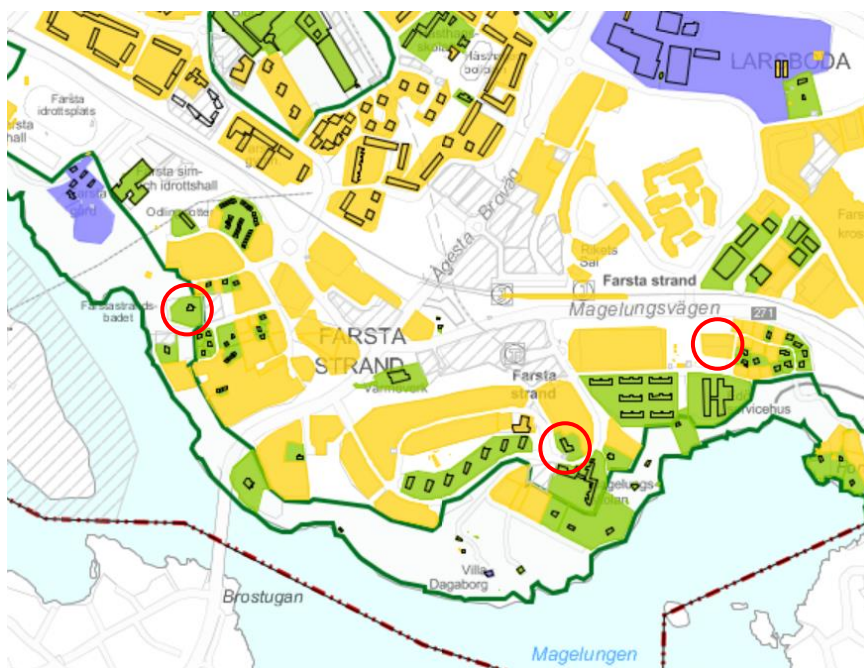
LARSBODA

Farsta idrottsplats

Farsta sim- och idrottshall

Odinslund

Farstastrandsbadet

Ågesta Broväg

Riksets Sal

Farsta strand

Magelungsvägen

271

FARSTA STRAND

Vamsborg

Farsta strand

Servicehus

Magelungsdalen

Villa Dagaborg

Brostugan

Magelungen